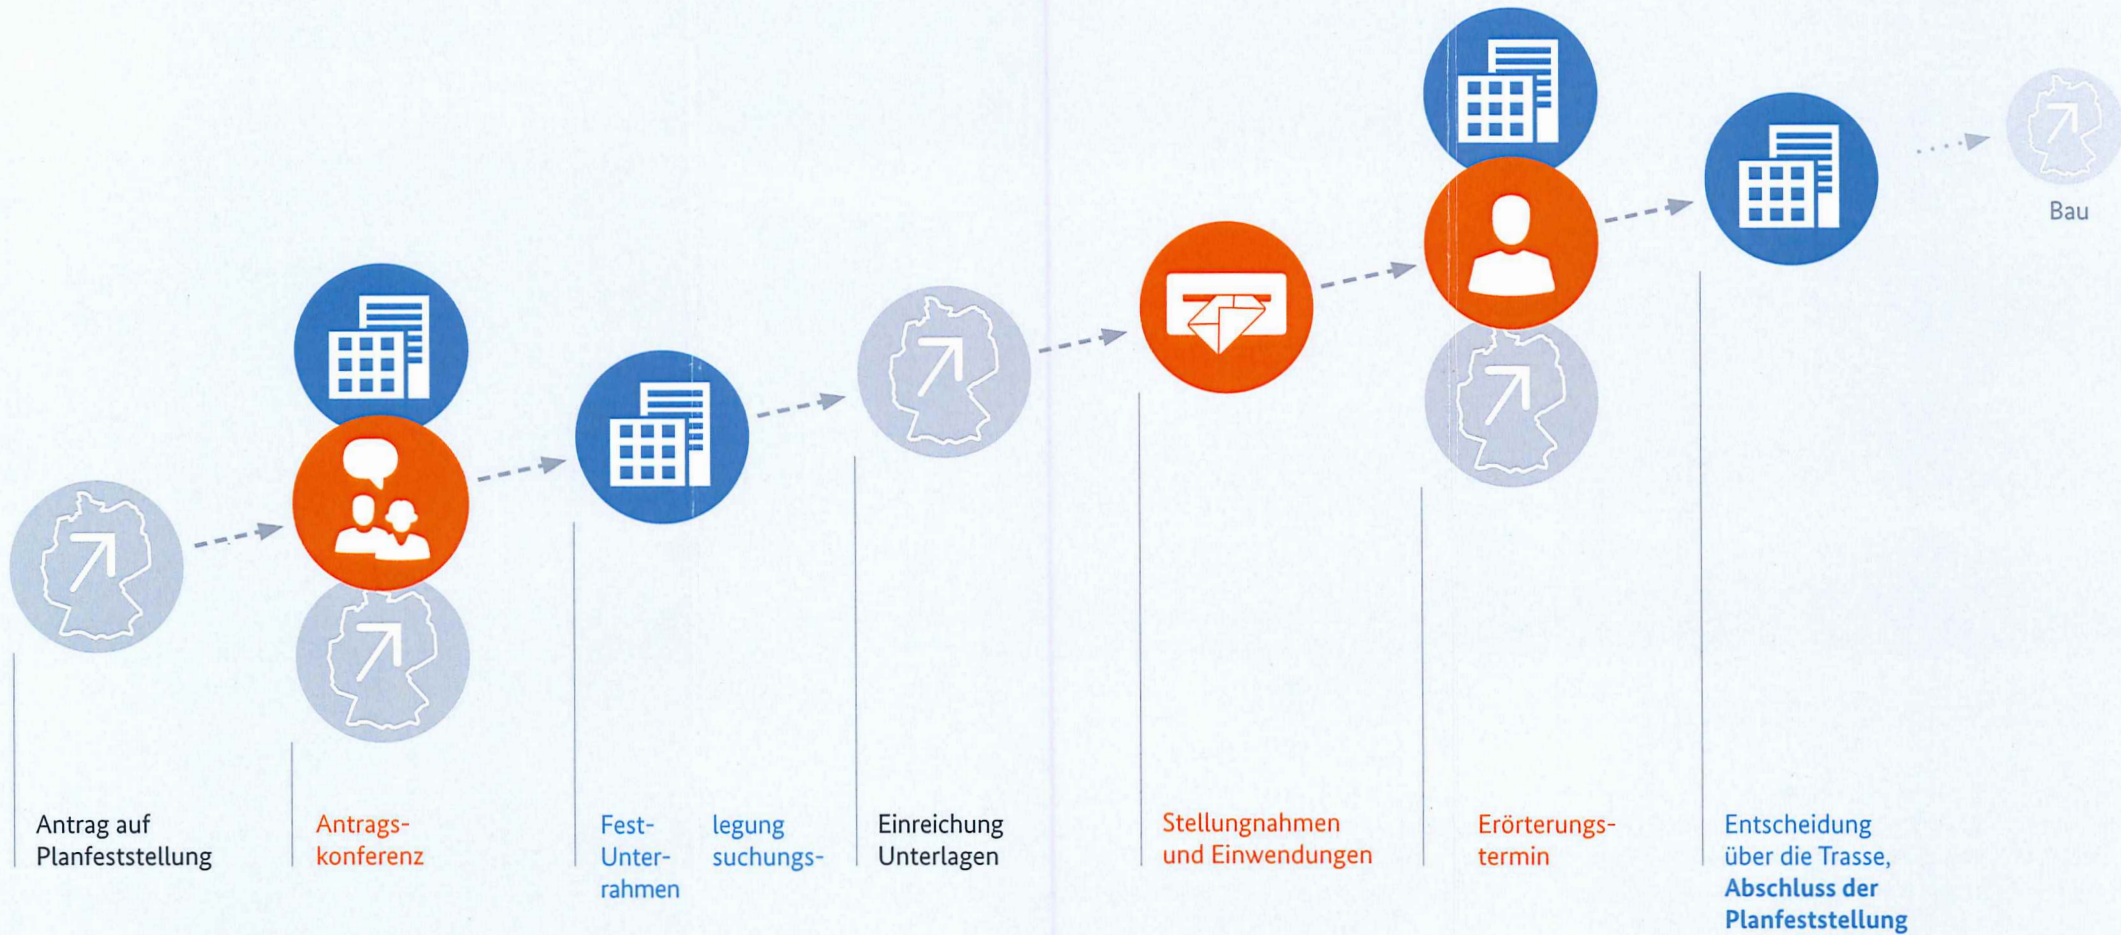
Bau

Antrag auf Planfeststellung

Antragskonferenz

Fest- Unter- rahmen

legung suchungs-

Einreichung Unterlagen

Stellungnahmen und Einwendungen

Erörterungstermin

Entscheidung über die Trasse, **Abschluss der Planfeststellung**